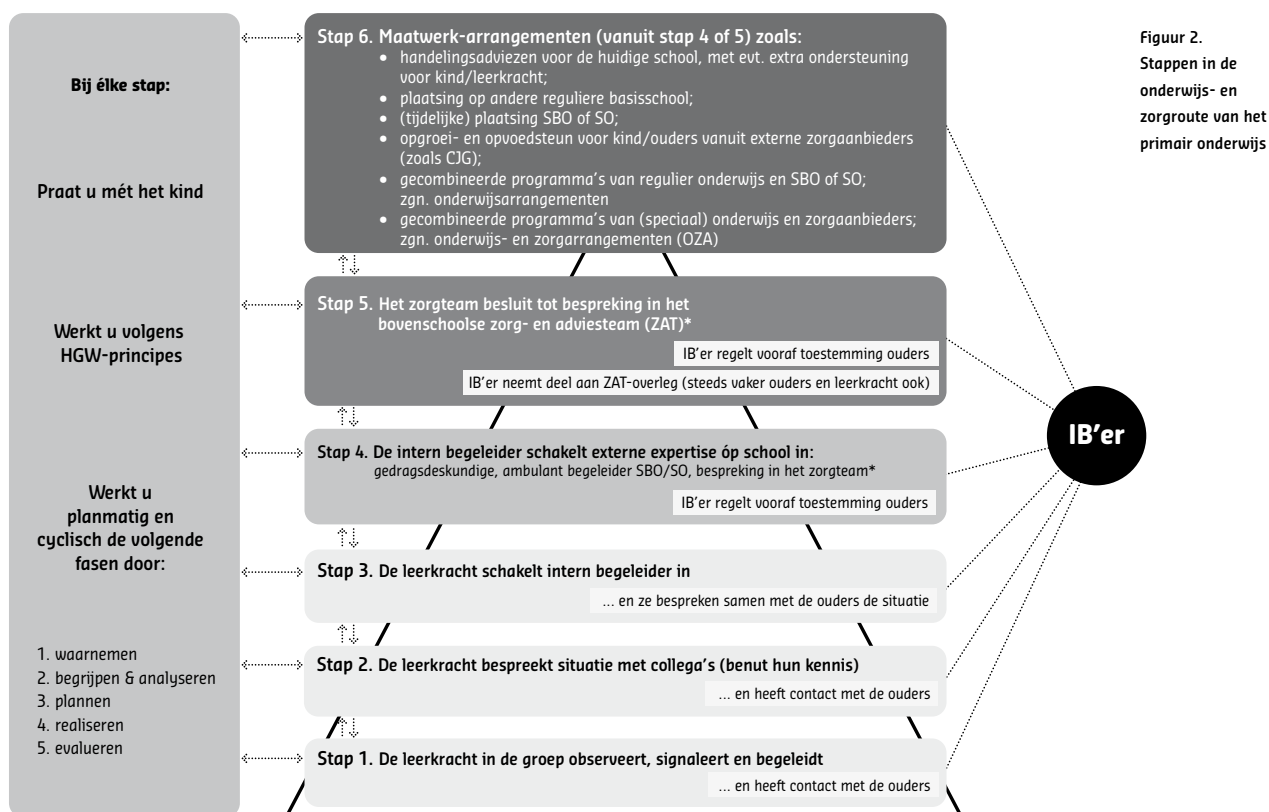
Bij élke stap:

Praat u mét het kind

Werkt u volgens HGW-principes

Werkt u planmatig en cyclisch de volgende fasen door:

1. waarnemen
2. begrijpen & analyseren
3. plannen
4. realiseren
5. evalueren

Stap 6. Maatwerk-arrangementen (vanuit stap 4 of 5) zoals:
- handelingsadviezen voor de huidige school, met evt. extra ondersteuning voor kind/leerkracht;
- plaatsing op andere reguliere basisschool;
- (tijdelijke) plaatsing SBO of SO;
- opgroei- en opvoedsteun voor kind/ouders vanuit externe zorgaanbieders (zoals CJG);
- gecombineerde programma's van regulier onderwijs en SBO of SO; zgn. onderwijsarrangementen
- gecombineerde programma's van (speciaal) onderwijs en zorgaanbieders; zgn. onderwijs- en zorgarrangementen (OZA)

Stap 5. Het zorgteam besluit tot bespreking in het bovenschoolse zorg- en adviesteam (ZAT)*

IB'er regelt vooraf toestemming ouders

IB'er neemt deel aan ZAT-overleg (steeds vaker ouders en leerkracht ook)

Stap 4. De intern begeleider schakelt externe expertise óp school in:
gedragsdeskundige, ambulant begeleider SBO/SO, bespreking in het zorgteam*

IB'er regelt vooraf toestemming ouders

Stap 3. De leerkracht schakelt intern begeleider in

... en ze bespreken samen met de ouders de situatie

Stap 2. De leerkracht bespreekt situatie met collega's (benut hun kennis)

... en heeft contact met de ouders

Stap 1. De leerkracht in de groep observeert, signaleert en begeleidt

... en heeft contact met de ouders

IB'er

Figuur 2.
Stappen in de onderwijs- en zorgroute van het primair onderwijs